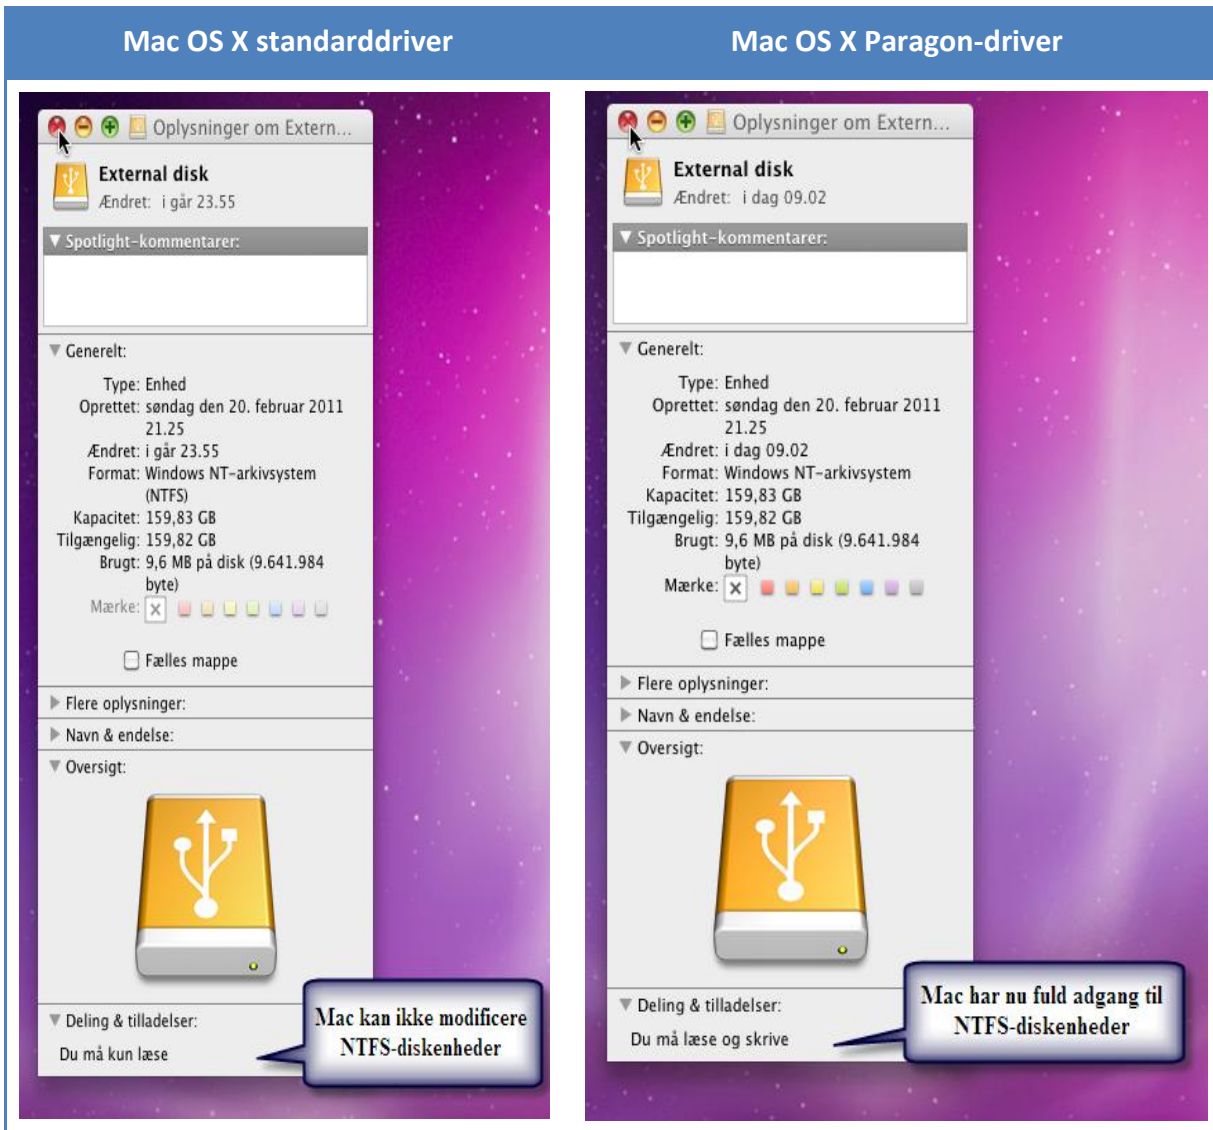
| Mac OS X standarddriver | Mac OS X Paragon-driver |
|---|---|

Oplysninger om Extern...

External disk
Ændret: i går 23.55

▼ Spotlight-kommentarer:

▼ Generelt:

Type: Enhed
Oprettet: søndag den 20. februar 2011 21.25
Ændret: i går 23.55
Format: Windows NT-arkivsystem (NTFS)
Kapacitet: 159,83 GB
Tilgængelig: 159,82 GB
Brugt: 9,6 MB på disk (9.641.984 byte)
Mærke:

Fælles mappe

▶ Flere oplysninger:
▶ Navn & endelse:
▼ Oversigt:

▼ Deling & tilladelser:
Du må kun læse

Mac kan ikke modificere NTFS-diskenheder

Oplysninger om Extern...

External disk
Ændret: i dag 09.02

▼ Spotlight-kommentarer:

▼ Generelt:

Type: Enhed
Oprettet: søndag den 20. februar 2011 21.25
Ændret: i dag 09.02
Format: Windows NT-arkivsystem
Kapacitet: 159,83 GB
Tilgængelig: 159,82 GB
Brugt: 9,6 MB på disk (9.641.984 byte)
Mærke:

Fælles mappe

▶ Flere oplysninger:
▶ Navn & endelse:
▼ Oversigt:

▼ Deling & tilladelser:
Du må læse og skrive

Mac har nu fuld adgang til NTFS-diskenheder